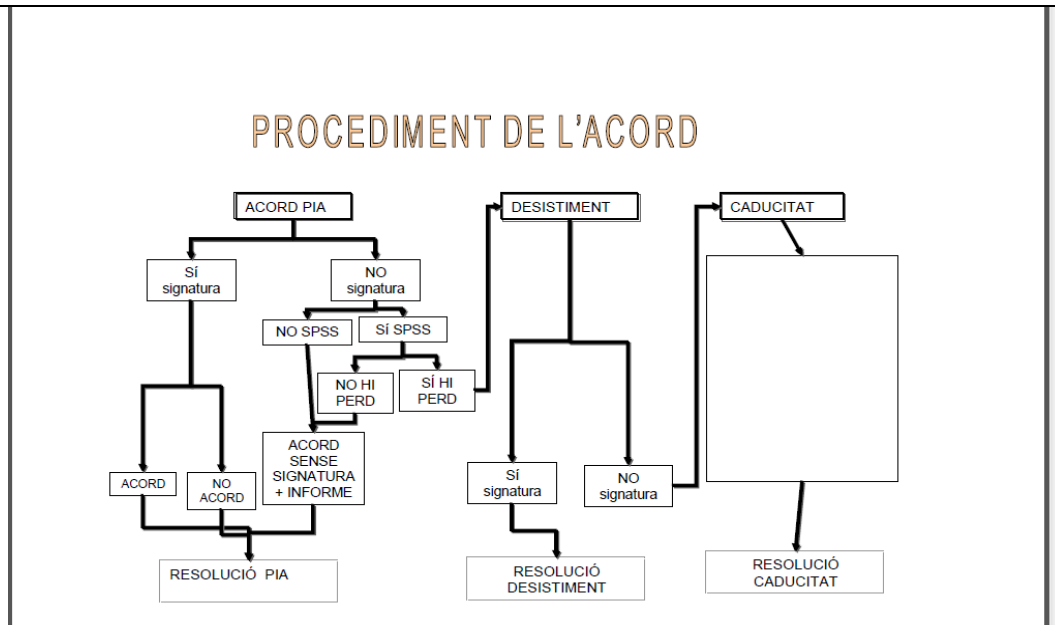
PROCEDIMENT DE L'ACORD

ACORD PIA

SÍ signatura

NO signatura

NO SPSS

SÍ SPSS

NO HI PERD

SÍ HI PERD

ACORD

NO ACORD

ACORD SENSE SIGNATURA + INFORME

RESOLUCIÓ PIA

DESISTIMENT

SÍ signatura

NO signatura

RESOLUCIÓ DESISTIMENT

CADUCITAT

RESOLUCIÓ CADUCITAT